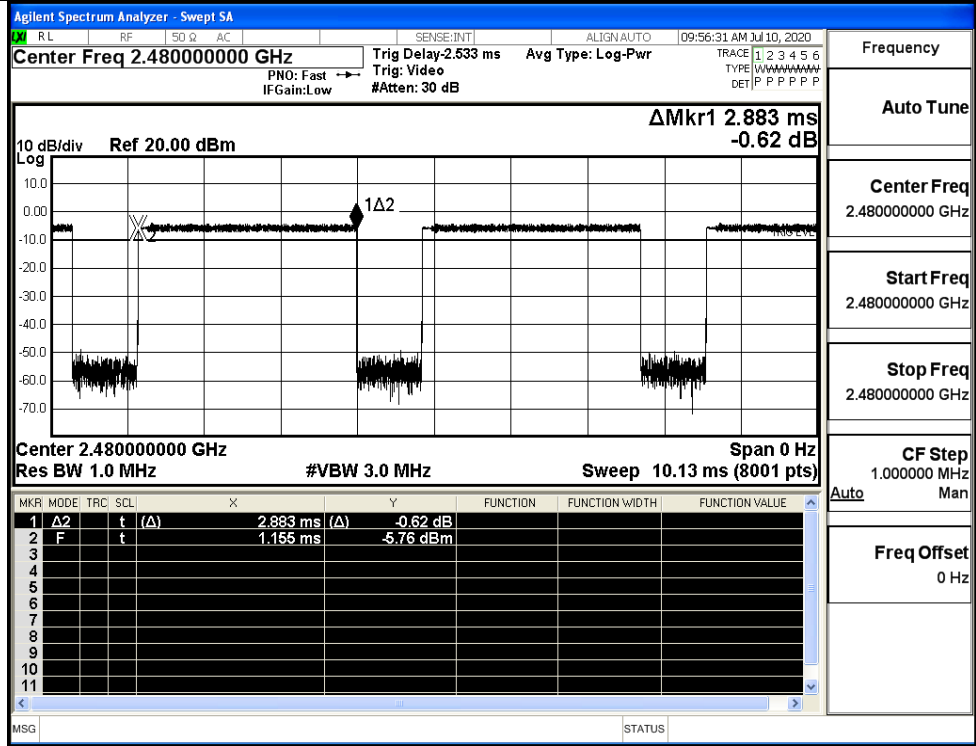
Agilent Spectrum Analyzer - Swept SA

LXI RL RF 50 Ω AC SENSE:INT ALIGN AUTO 09:56:31 AM Jul 10, 2020

Center Freq 2.480000000 GHz
PNO: Fast
IFGain:Low
Trig Delay-2.533 ms
Trig: Video
#Atten: 30 dB
Avg Type: Log-Pwr
TRACE 1 2 3 4 5 6
TYPE WWWWWW
DET P P P P P P

Frequency

ΔMkr1 2.883 ms
-0.62 dB

10 dB/div Ref 20.00 dBm
Log
10.0
0.00
-10.0
-20.0
-30.0
-40.0
-50.0
-60.0
-70.0

1Δ2
X2
TRIG LVL

Center 2.480000000 GHz
Span 0 Hz
Res BW 1.0 MHz
#VBW 3.0 MHz
Sweep 10.13 ms (8001 pts)

| MKR | MODE | TRC | SCL | X | | Y | FUNCTION | FUNCTION WIDTH | FUNCTION VALUE |
|---|---|---|---|---|---|---|---|---|---|
| 1 | Δ2 | | t | (Δ) | 2.883 ms | (Δ) -0.62 dB | | | |
| 2 | F | | t | | 1.155 ms | -5.76 dBm | | | |
| 3 | | | | | | | | | |
| 4 | | | | | | | | | |
| 5 | | | | | | | | | |
| 6 | | | | | | | | | |
| 7 | | | | | | | | | |
| 8 | | | | | | | | | |
| 9 | | | | | | | | | |
| 10 | | | | | | | | | |
| 11 | | | | | | | | | |

Auto Tune

Center Freq
2.480000000 GHz

Start Freq
2.480000000 GHz

Stop Freq
2.480000000 GHz

CF Step
1.000000 MHz
Auto Man

Freq Offset
0 Hz

MSG
STATUS